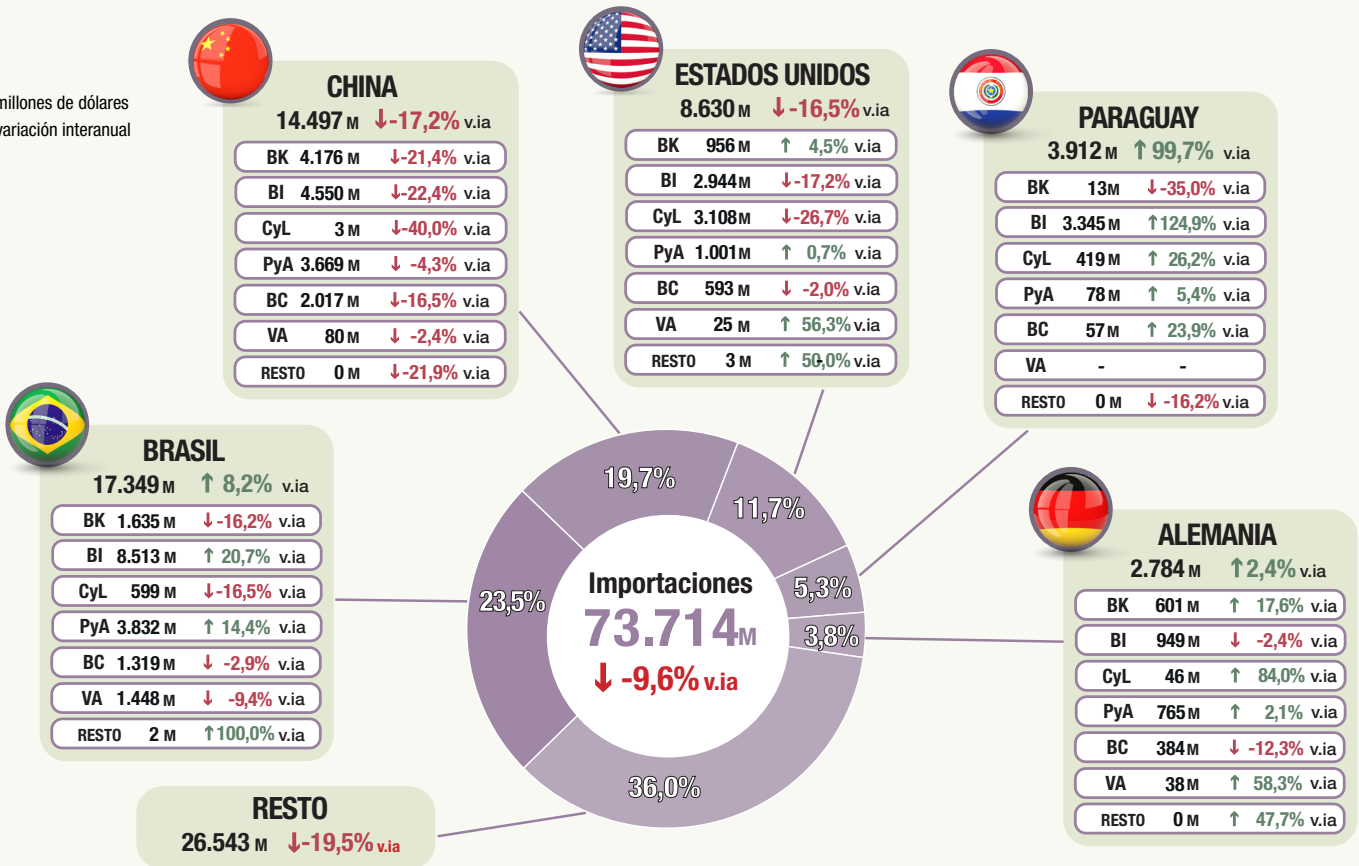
millones de dólares
variación interanual

CHINA
14.497 M ↓-17,2% v.ia

| | | |
|---|---|---|
| BK | 4.176 M | ↓-21,4% v.ia |
| BI | 4.550 M | ↓-22,4% v.ia |
| CyL | 3 M | ↓-40,0% v.ia |
| PyA | 3.669 M | ↓ -4,3% v.ia |
| BC | 2.017 M | ↓-16,5% v.ia |
| VA | 80 M | ↓ -2,4% v.ia |
| RESTO | 0 M | ↓-21,9% v.ia |

ESTADOS UNIDOS
8.630 M ↓-16,5% v.ia

| | | |
|---|---|---|
| BK | 956 M | ↑ 4,5% v.ia |
| BI | 2.944 M | ↓-17,2% v.ia |
| CyL | 3.108 M | ↓-26,7% v.ia |
| PyA | 1.001 M | ↑ 0,7% v.ia |
| BC | 593 M | ↓ -2,0% v.ia |
| VA | 25 M | ↑ 56,3% v.ia |
| RESTO | 3 M | ↑ 50,0% v.ia |

PARAGUAY
3.912 M ↑ 99,7% v.ia

| | | |
|---|---|---|
| BK | 13 M | ↓-35,0% v.ia |
| BI | 3.345 M | ↑124,9% v.ia |
| CyL | 419 M | ↑ 26,2% v.ia |
| PyA | 78 M | ↑ 5,4% v.ia |
| BC | 57 M | ↑ 23,9% v.ia |
| VA | - | - |
| RESTO | 0 M | ↓ -16,2% v.ia |

BRASIL
17.349 M ↑ 8,2% v.ia

| | | |
|---|---|---|
| BK | 1.635 M | ↓-16,2% v.ia |
| BI | 8.513 M | ↑ 20,7% v.ia |
| CyL | 599 M | ↓-16,5% v.ia |
| PyA | 3.832 M | ↑ 14,4% v.ia |
| BC | 1.319 M | ↓ -2,9% v.ia |
| VA | 1.448 M | ↓ -9,4% v.ia |
| RESTO | 2 M | ↑100,0% v.ia |

19,7%
11,7%
5,3%
3,8%
36,0%
23,5%

Importaciones
73.714M
↓ -9,6% v.ia

ALEMANIA
2.784 M ↑2,4% v.ia

| | | |
|---|---|---|
| BK | 601 M | ↑ 17,6% v.ia |
| BI | 949 M | ↓ -2,4% v.ia |
| CyL | 46 M | ↑ 84,0% v.ia |
| PyA | 765 M | ↑ 2,1% v.ia |
| BC | 384 M | ↓ -12,3% v.ia |
| VA | 38 M | ↑ 58,3% v.ia |
| RESTO | 0 M | ↑ 47,7% v.ia |

RESTO
26.543 M ↓-19,5% v.ia